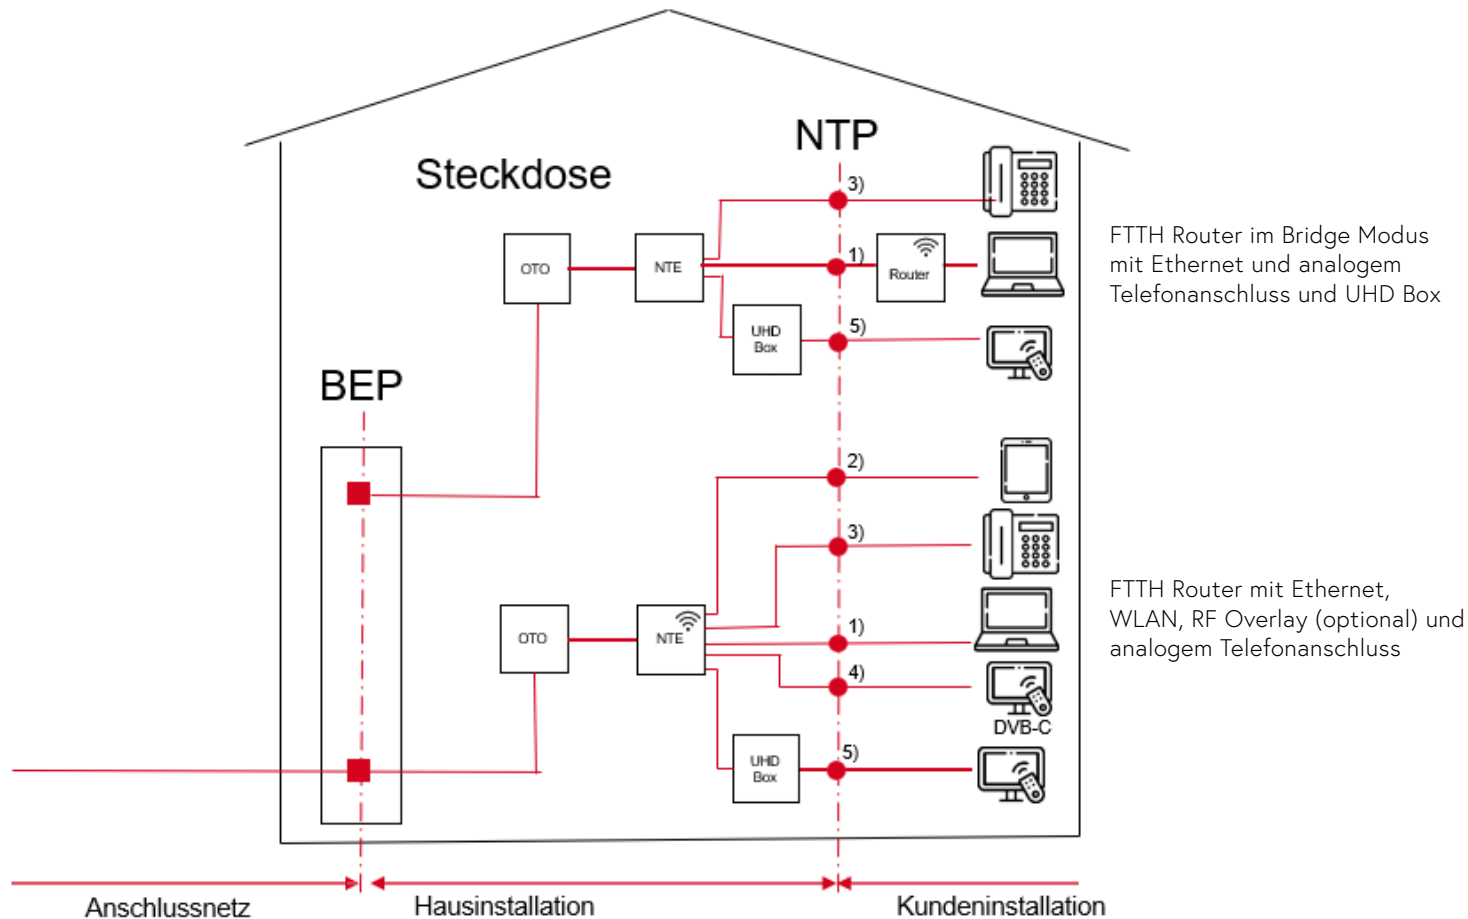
NTP

Steckdose

3)

OTO

NTE

1)

Router

5)

UHD Box

BEP

2)

3)

OTO

NTE

1)

4)

DVB-C

5)

UHD Box

FTTH Router im Bridge Modus mit Ethernet und analogem Telefonanschluss und UHD Box

FTTH Router mit Ethernet, WLAN, RF Overlay (optional) und analogem Telefonanschluss

Anschlussnetz

Hausinstallation

Kundeninstallation